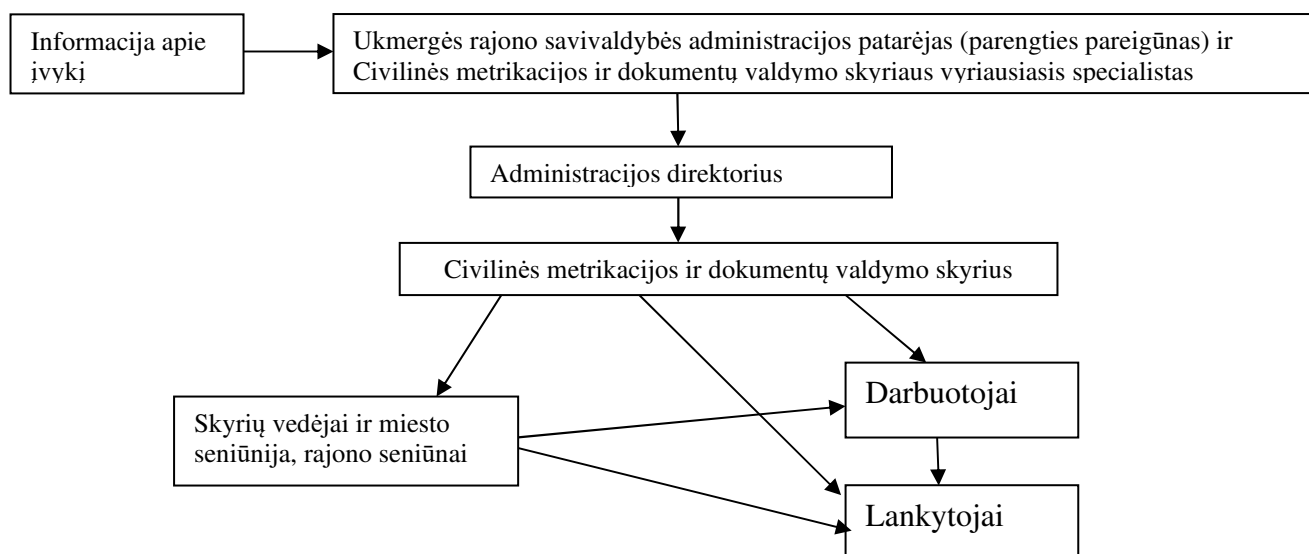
Informacija apie įvykį

Ukmergės rajono savivaldybės administracijos patarėjas (parengties pareigūnas) ir Civilinės metrikacijos ir dokumentų valdymo skyriaus vyriausiasis specialistas

Administracijos direktorius

Civilinės metrikacijos ir dokumentų valdymo skyrius

Skyrių vedėjai ir miesto seniūnija, rajono seniūnai

Darbuotojai

Lankytojai